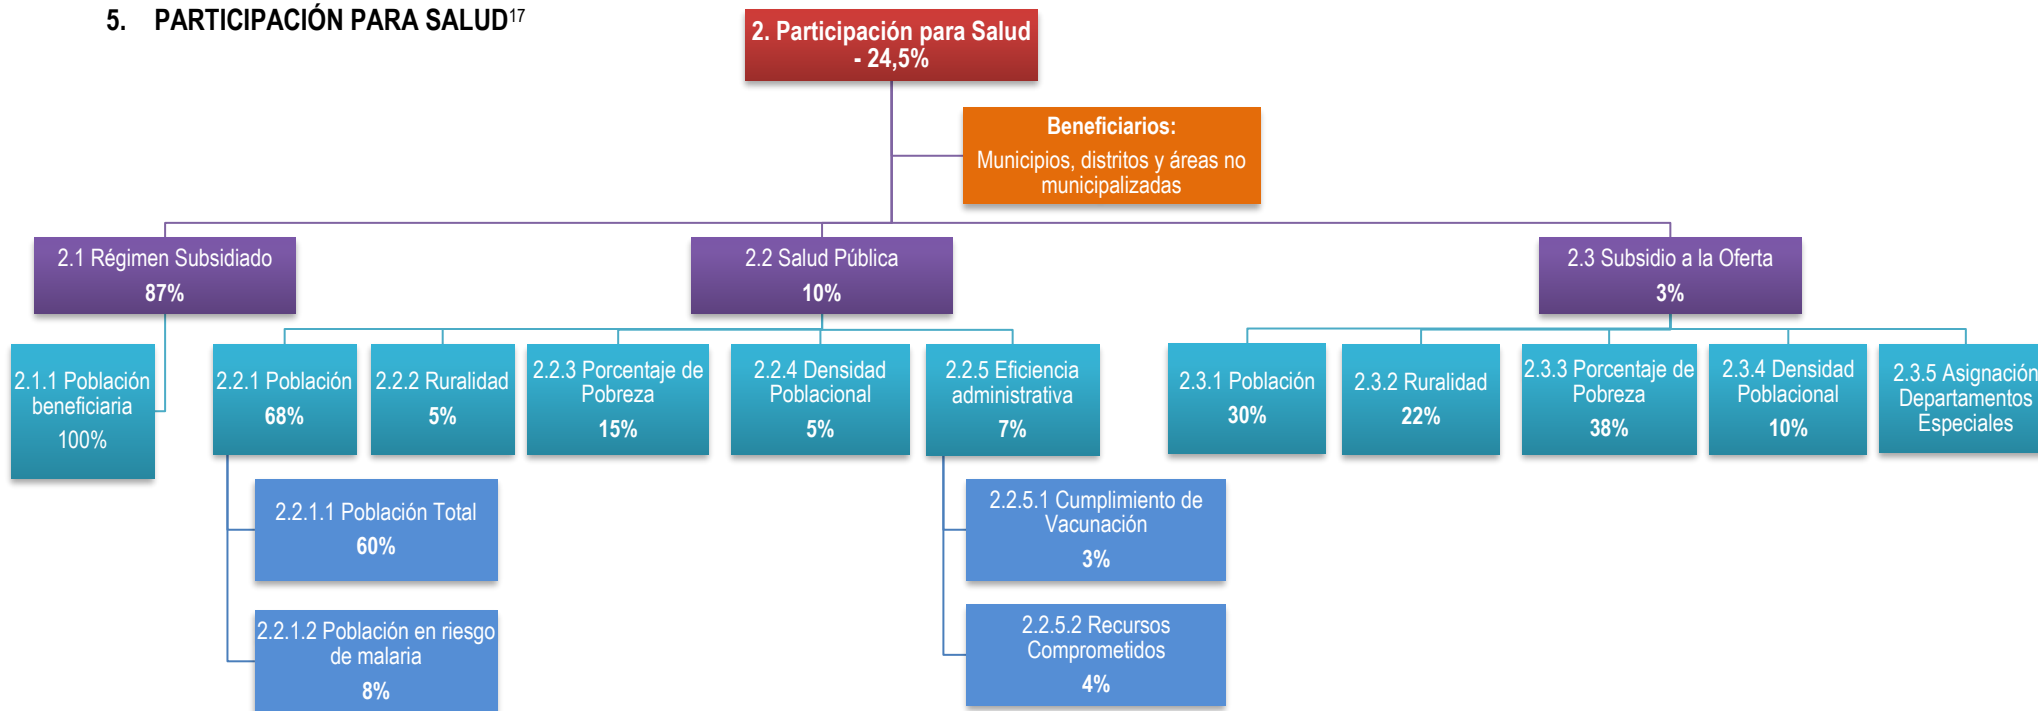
5. PARTICIPACIÓN PARA SALUD$^{17}$

2. Participación para Salud - 24,5%

Beneficiarios:
Municipios, distritos y áreas no municipalizadas

2.1 Régimen Subsidiado
87%

2.2 Salud Pública
10%

2.3 Subsidio a la Oferta
3%

2.1.1 Población beneficiaria
100%

2.2.1 Población
68%

2.2.2 Ruralidad
5%

2.2.3 Porcentaje de Pobreza
15%

2.2.4 Densidad Poblacional
5%

2.2.5 Eficiencia administrativa
7%

2.3.1 Población
30%

2.3.2 Ruralidad
22%

2.3.3 Porcentaje de Pobreza
38%

2.3.4 Densidad Poblacional
10%

2.3.5 Asignación Departamentos Especiales

2.2.1.1 Población Total
60%

2.2.1.2 Población en riesgo de malaria
8%

2.2.5.1 Cumplimiento de Vacunación
3%

2.2.5.2 Recursos Comprometidos
4%